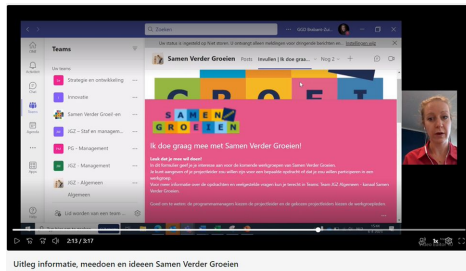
Zoeken

GGD Brabant-Zui...

Activiteit

Chat

Teams

Agenda

Bestanden

Apps

Help

Teams

Uw teams

Strategie en ontwikkeling

Innovatie

Samen Verder Groeien en ...

JGZ - Staf en managem...

PG - Management

JGZ - Management

JGZ - Algemeen

Algemeen

Lid worden van een team of e...

Uw status is ingesteld op Niet storen. U ontvangt alleen meldingen voor dringende berichten en... Instellingen weergeven

Samen Verder Groeien Posts Bestanden Ik doe graag ... Nog 2

SAMEN VERDER GROEIEN

Ik doe graag mee met Samen Verder Groeien!

Leuk dat je mee wil doen!

In dit formulier geef je je interesse aan voor de komende werkgroepen van Samen Verder Groeien.

Je kunt aangeven of je projectleider wilt zijn, welke rol je voor een bepaalde werkgroep wilt of dat je wilt deelnemen in een werkgroep.

Voor meer informatie over de opdrachten en werkgroepen kun je terecht in Teams: Team JGZ Algemeen - kanaal Samen Verder Groeien.

Groet van de leden van de programmamanagers en de gehele projectleiders van de werkgroepleiders

2:13 / 3:17

Uitleg informatie, meedoen en ideeen Samen Verder Groeien